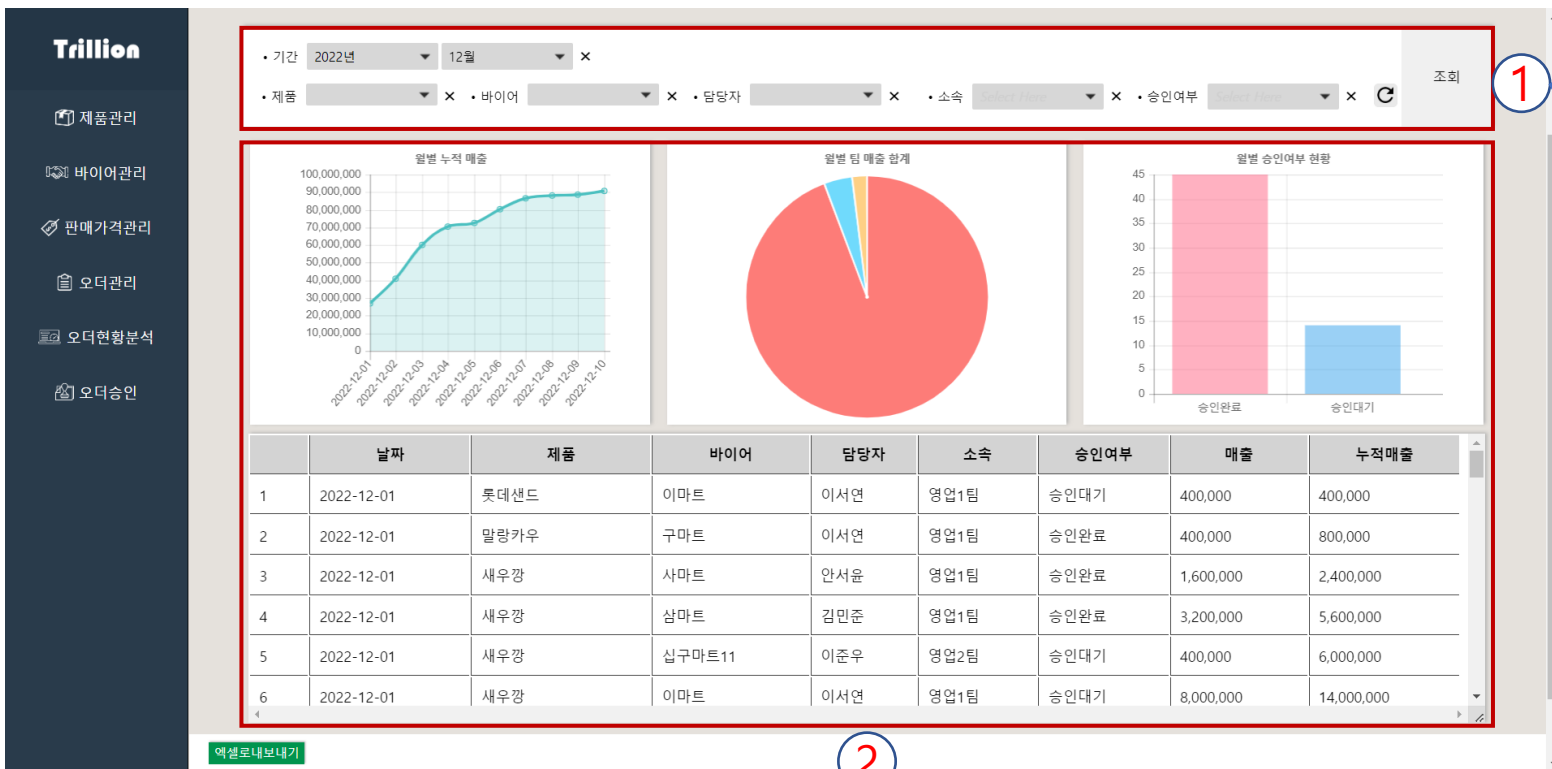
Trillion

제품관리

바이어관리

판매가격관리

오더관리

오더현황분석

오더승인

• 기간 2022년 12월 ×

• 제품 × • 바이어 × • 담당자 × • 소속 Select Here × • 승인여부 Select Here ×

조회

1

월별 누적 매출

100,000,000
90,000,000
80,000,000
70,000,000
60,000,000
50,000,000
40,000,000
30,000,000
20,000,000
10,000,000
0

2022-12-01 2022-12-02 2022-12-03 2022-12-04 2022-12-05 2022-12-06 2022-12-07 2022-12-08 2022-12-09 2022-12-10

월별 팀 매출 합계

월별 승인여부 현황

45
40
35
30
25
20
15
10
5
0

승인완료 승인대기

| | 날짜 | 제품 | 바이어 | 담당자 | 소속 | 승인여부 | 매출 | 누적매출 |
|---|---|---|---|---|---|---|---|---|
| 1 | 2022-12-01 | 롯데샌드 | 이마트 | 이서연 | 영업1팀 | 승인대기 | 400,000 | 400,000 |
| 2 | 2022-12-01 | 말랑카우 | 구마트 | 이서연 | 영업1팀 | 승인완료 | 400,000 | 800,000 |
| 3 | 2022-12-01 | 새우깡 | 사마트 | 안서윤 | 영업1팀 | 승인완료 | 1,600,000 | 2,400,000 |
| 4 | 2022-12-01 | 새우깡 | 삼마트 | 김민준 | 영업1팀 | 승인완료 | 3,200,000 | 5,600,000 |
| 5 | 2022-12-01 | 새우깡 | 십구마트11 | 이준우 | 영업2팀 | 승인대기 | 400,000 | 6,000,000 |
| 6 | 2022-12-01 | 새우깡 | 이마트 | 이서연 | 영업1팀 | 승인대기 | 8,000,000 | 14,000,000 |

엑셀로내보내기

2